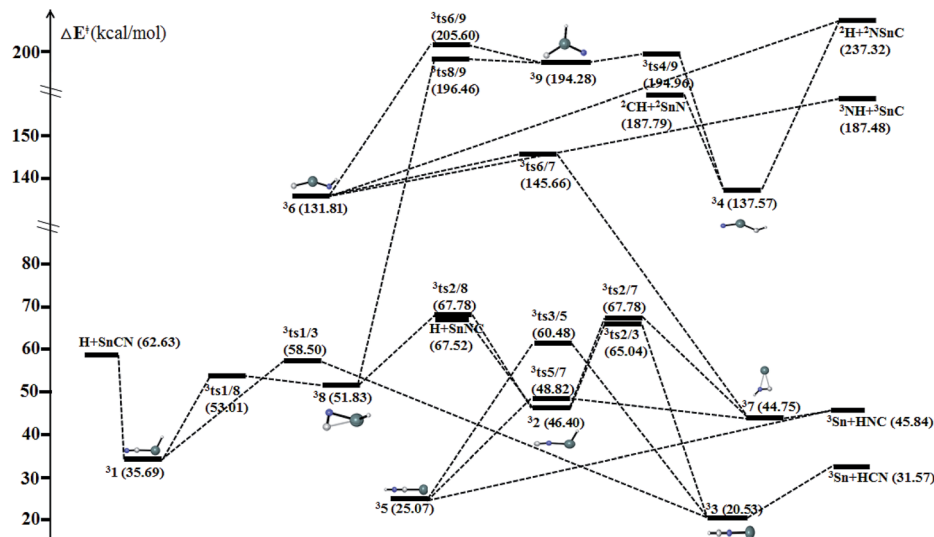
$\Delta E^{\ddagger}$(kcal/mol)

200
150
140
80
70
60
50
40
30
20

$^3$ts6/9 (205.60)
$^3$ts8/9 (196.46)
$^3$9 (194.28)
$^3$ts4/9 (194.96)
$^2$CH+$^2$SnN (187.79)
$^2$H+$^2$NSnC (237.32)
$^3$NH+$^3$SnC (187.48)
$^3$ts6/7 (145.66)
$^3$6 (131.81)
$^3$4 (137.57)
H+SnCN (62.63)
$^3$ts1/8 (53.01)
$^3$ts1/3 (58.50)
$^3$8 (51.83)
$^3$ts2/8 (67.78)
H+SnNC (67.52)
$^3$ts3/5 (60.48)
$^3$ts2/7 (67.78)
$^3$ts2/3 (65.04)
$^3$ts5/7 (48.82)
$^3$2 (46.40)
$^3$7 (44.75)
$^3$Sn+HNC (45.84)
$^3$1 (35.69)
$^3$5 (25.07)
$^3$3 (20.53)
$^3$Sn+HCN (31.57)